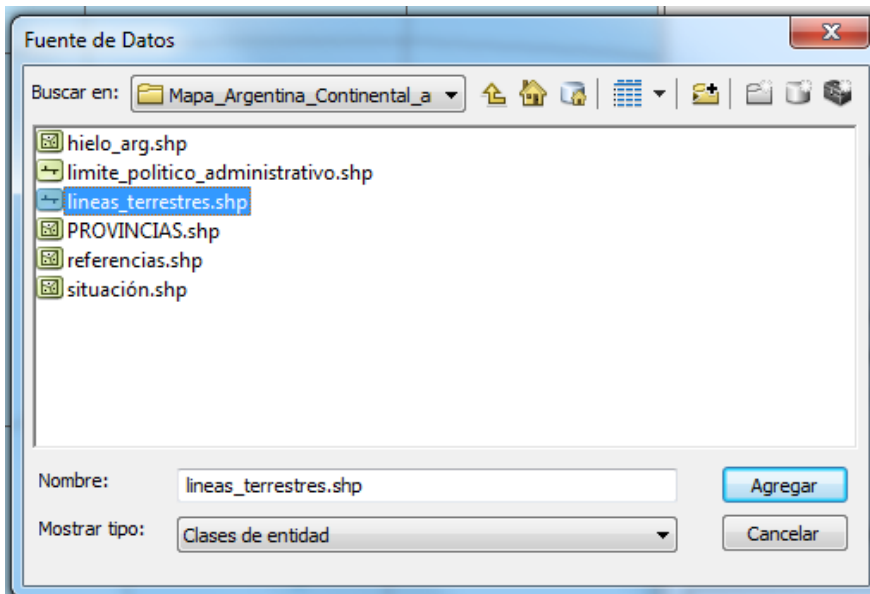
Fuente de Datos

Buscar en: Mapa_Argentina_Continental_a

hielo_arg.shp
limite_politico_administrativo.shp
lineas_terrestres.shp
PROVINCIAS.shp
referencias.shp
situación.shp

Nombre: lineas_terrestres.shp
Agregar
Mostrar tipo: Clases de entidad
Cancelar